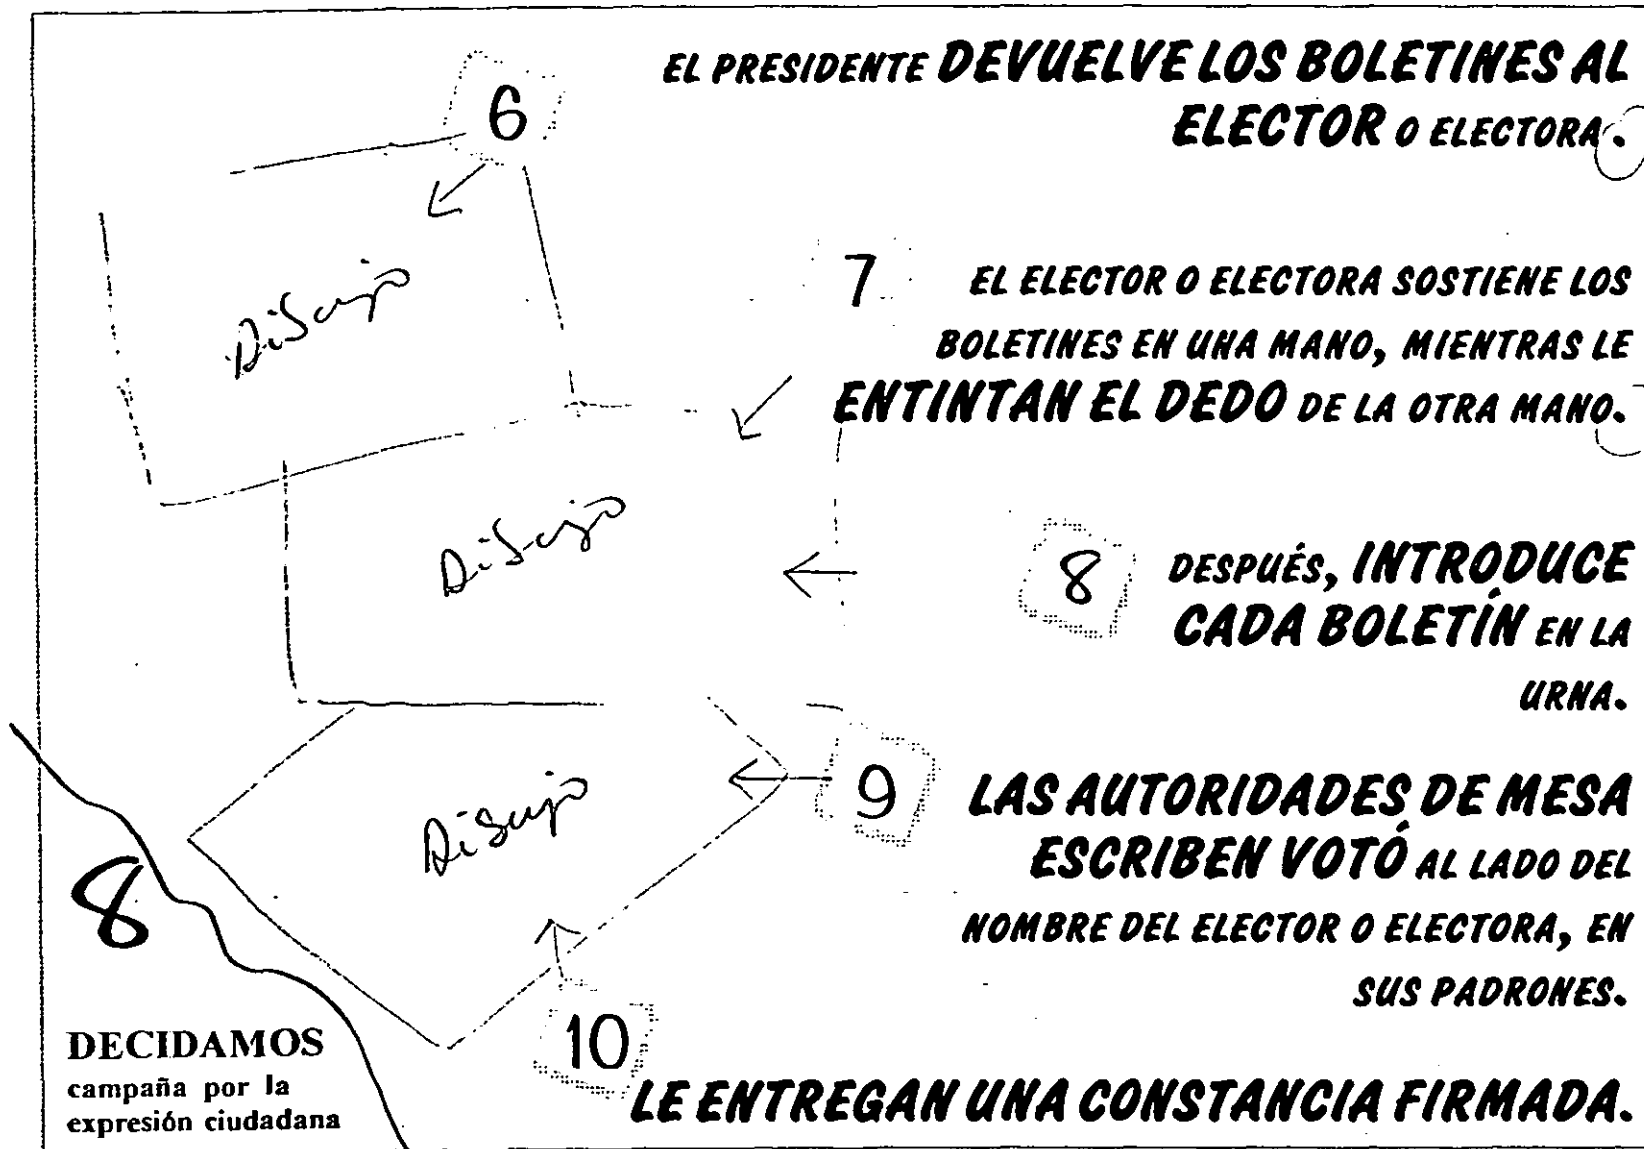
6

EL PRESIDENTE DEVUELVE LOS BOLETINES AL ELECTOR O ELECTORA.

Diseño

7

EL ELECTOR O ELECTORA SOSTIENE LOS BOLETINES EN UNA MANO, MIENTRAS LE ENTINTAN EL DEDO DE LA OTRA MANO.

Diseño

8

DESPUÉS, INTRODUCE CADA BOLETÍN EN LA URNA.

Diseño

9

LAS AUTORIDADES DE MESA ESCRIBEN VOTÓ AL LADO DEL NOMBRE DEL ELECTOR O ELECTORA, EN SUS PADRONES.

8

DECIDAMOS
campaña por la expresión ciudadana

10

LE ENTREGAN UNA CONSTANCIA FIRMADA.